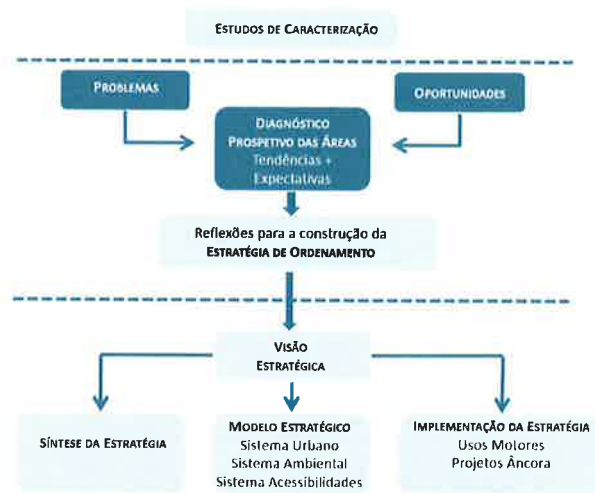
ESTUDOS DE CARACTERIZAÇÃO

PROBLEMAS

OPORTUNIDADES

DIAGNÓSTICO PROSPETIVO DAS ÁREAS
Tendências + Expectativas

Reflexões para a construção da ESTRATÉGIA DE ORDENAMENTO

VISÃO ESTRATÉGICA

SÍNTESE DA ESTRATÉGIA

MODELO ESTRATÉGICO
Sistema Urbano
Sistema Ambiental
Sistema Acessibilidades

IMPLEMENTAÇÃO DA ESTRATÉGIA
Usos Motores
Projetos Âncora